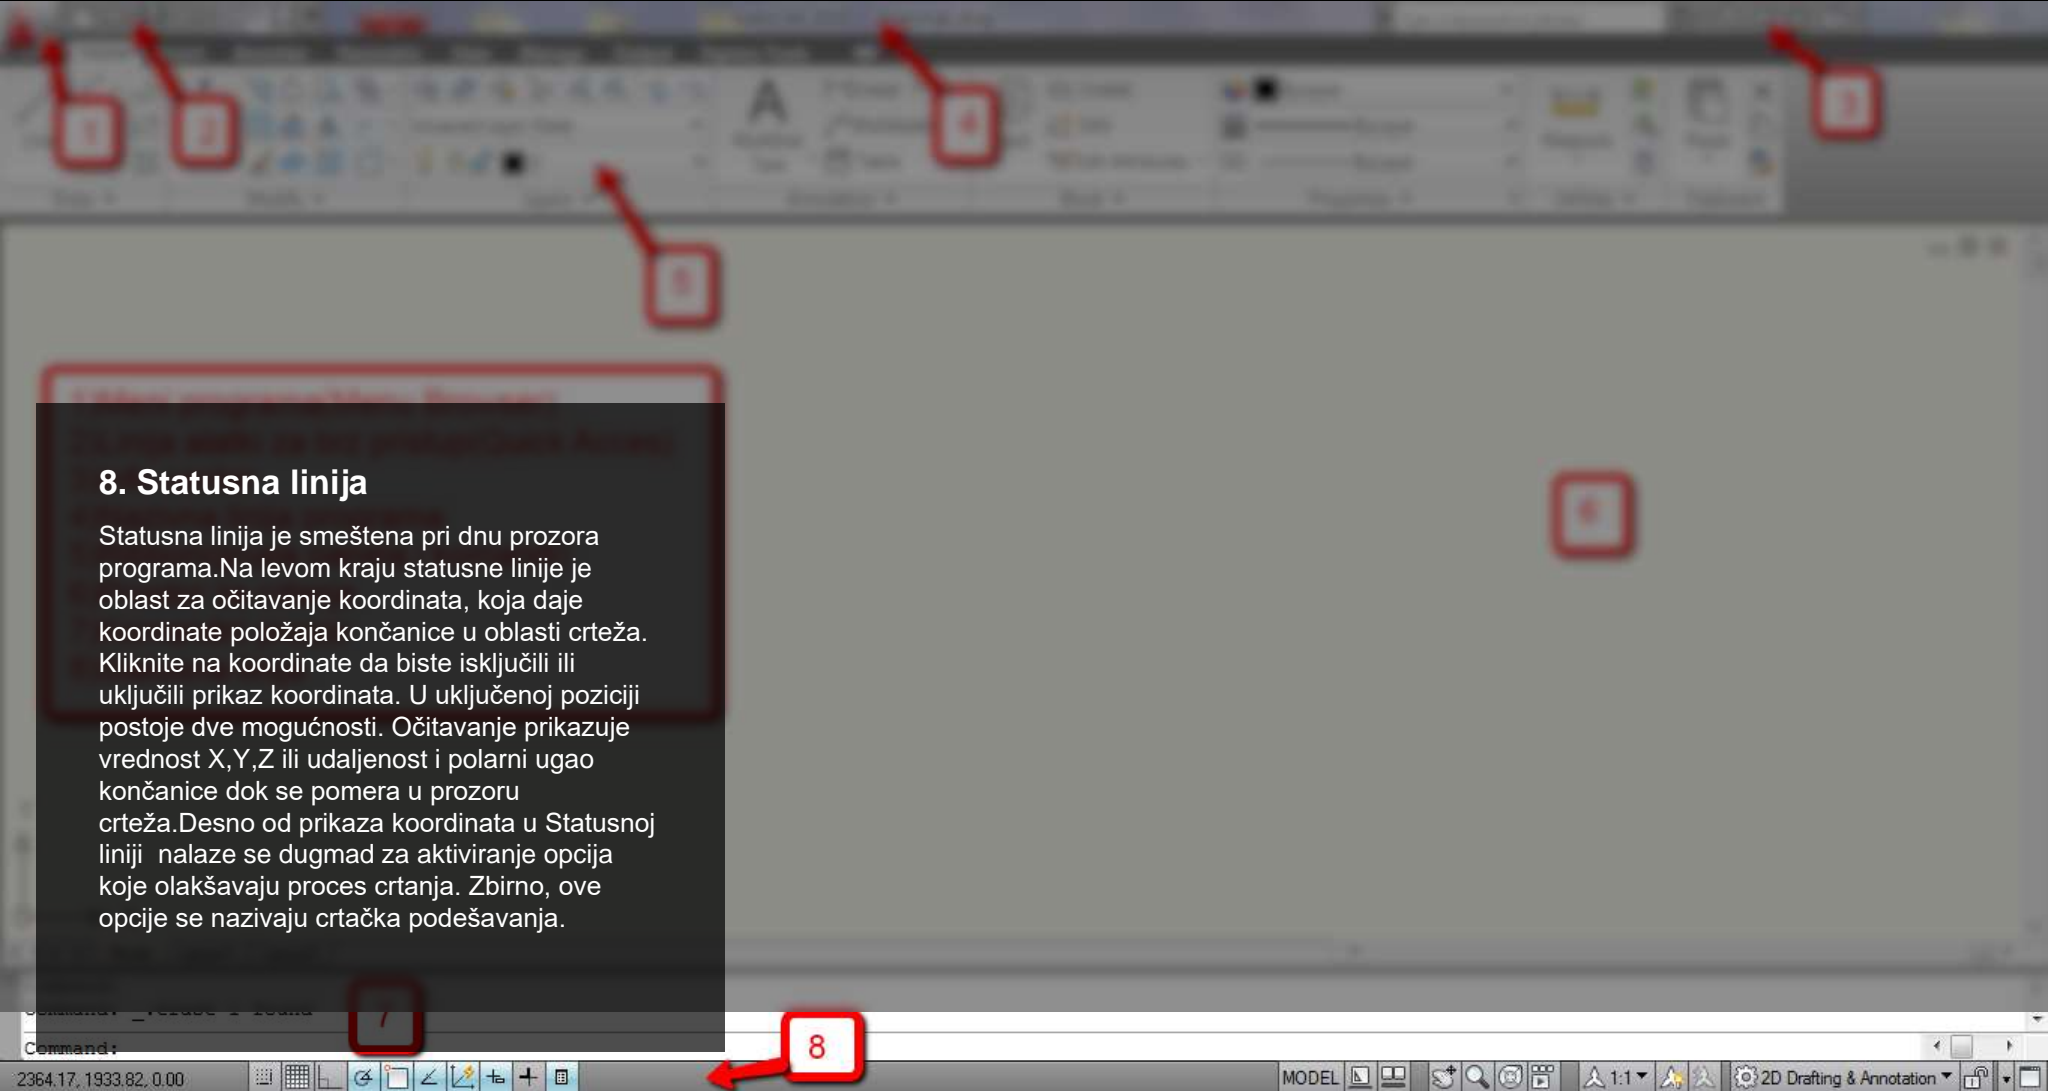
8. Statusna linija

Statusna linija je smeštena pri dnu prozora programa.Na levom kraju statusne linije je oblast za očitavanje koordinata, koja daje koordinate položaja končanice u oblasti crteža. Kliknite na koordinate da biste isključili ili uključili prikaz koordinata. U uključenoj poziciji postoje dve mogućnosti. Očitavanje prikazuje vrednost X,Y,Z ili udaljenost i polarni ugao končanice dok se pomera u prozoru crteža.Desno od prikaza koordinata u Statusnoj liniji nalaze se dugmad za aktiviranje opcija koje olakšavaju proces crtanja. Zbirno, ove opcije se nazivaju crtačka podešavanja.

Command:

8

2364.17, 1933.82, 0.00

MODEL

1:1

2D Drafting & Annotation